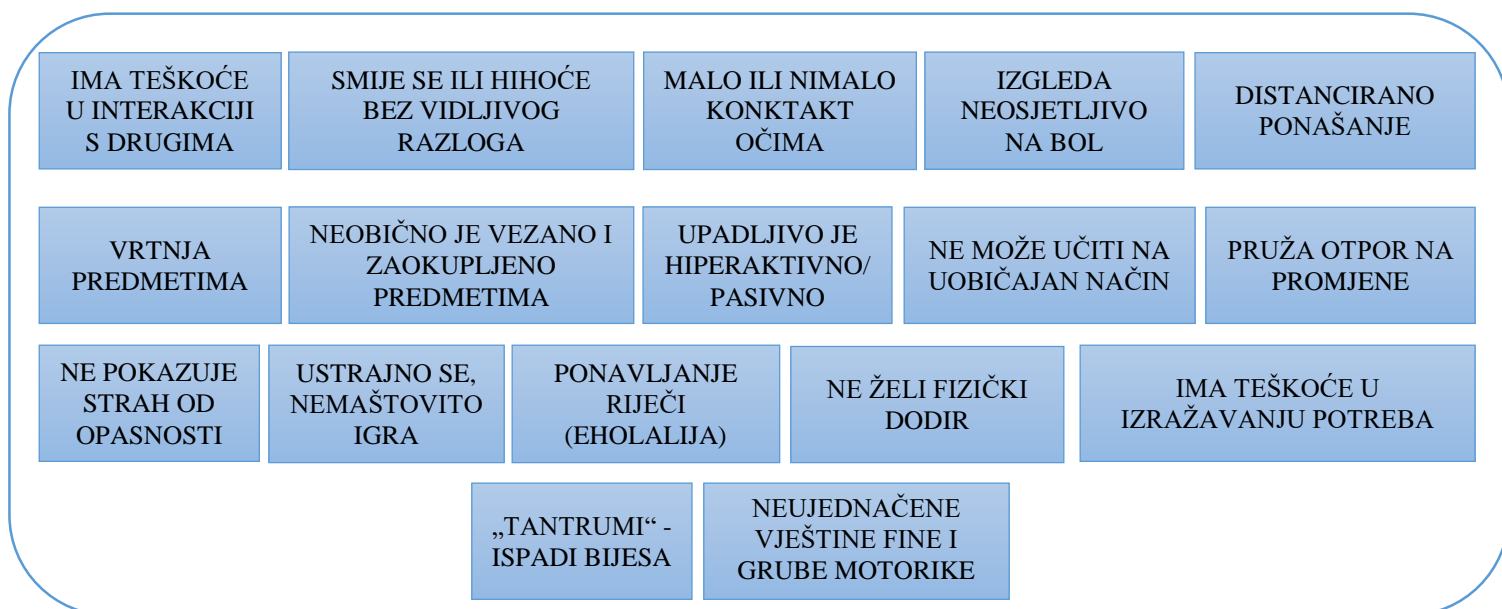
IMA TEŠKOĆE U INTERAKCIJI S DRUGIMA

SMIJE SE ILI HIHOĆE BEZ VIDLJIVOG RAZLOGA

MALO ILI NIMALO KONKTAKT OČIMA

IZGLEDA NEOSJETLJIVO NA BOL

DISTANCIRANO PONAŠANJE

VRTNJA PREDMETIMA

NEOBIČNO JE VEZANO I ZAOKUPLJENO PREDMETIMA

UPADLJIVO JE HIPERAKTIVNO/ PASIVNO

NE MOŽE UČITI NA UOBIČAJAN NAČIN

PRUŽA OTPOR NA PROMJENE

NE POKAZUJE STRAH OD OPASNOSTI

USTRAJNO SE, NEMAŠTOVITO IGRA

PONAVLJANJE RIJEČI (EHOLALIJA)

NE ŽELI FIZIČKI DODIR

IMA TEŠKOĆE U IZRAŽAVANJU POTREBA

„TANTRUMI“ - ISPADI BIJESA

NEUJEDNAČENE VJEŠTINE FINE I GRUBE MOTORIKE